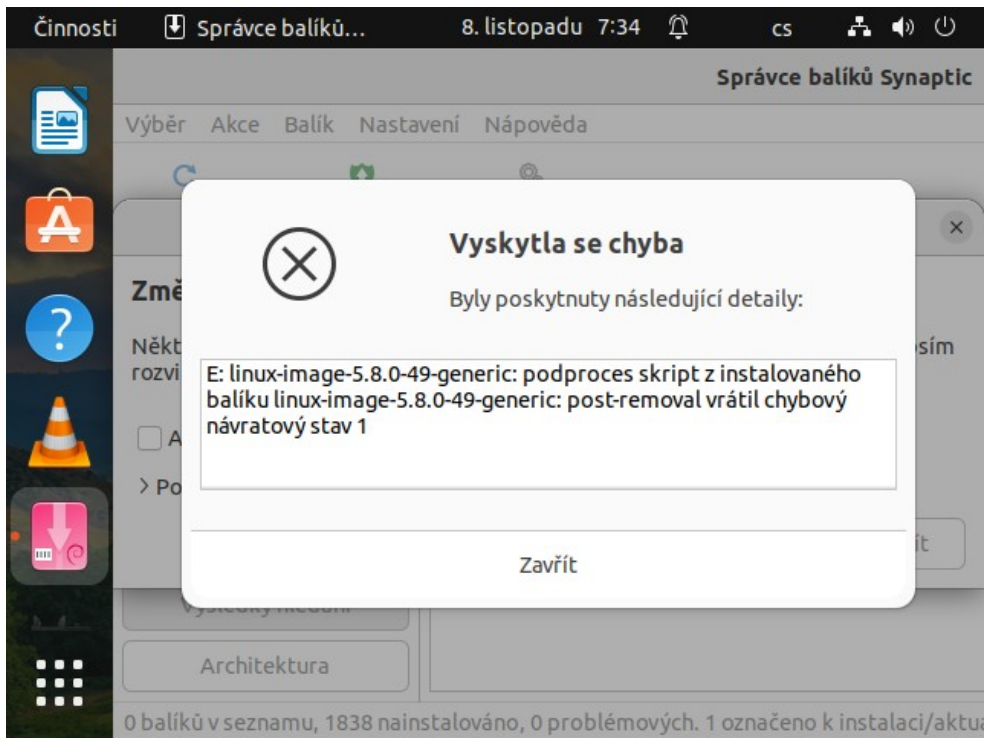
Činnosti Správce balíků… 8. listopadu 7:34 cs

Správce balíků Synaptic

Výběr Akce Balík Nastavení Nápověda

Změ

Někt rozvi

A

Po

sím

ít

Vyskytla se chyba

Byly poskytnuty následující detaily:

E: linux-image-5.8.0-49-generic: podproces skript z instalovaného balíku linux-image-5.8.0-49-generic: post-removal vrátil chybový návratový stav 1

Zavřít

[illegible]

Architektura

0 balíků v seznamu, 1838 nainstalováno, 0 problémových. 1 označeno k instalaci/aktua